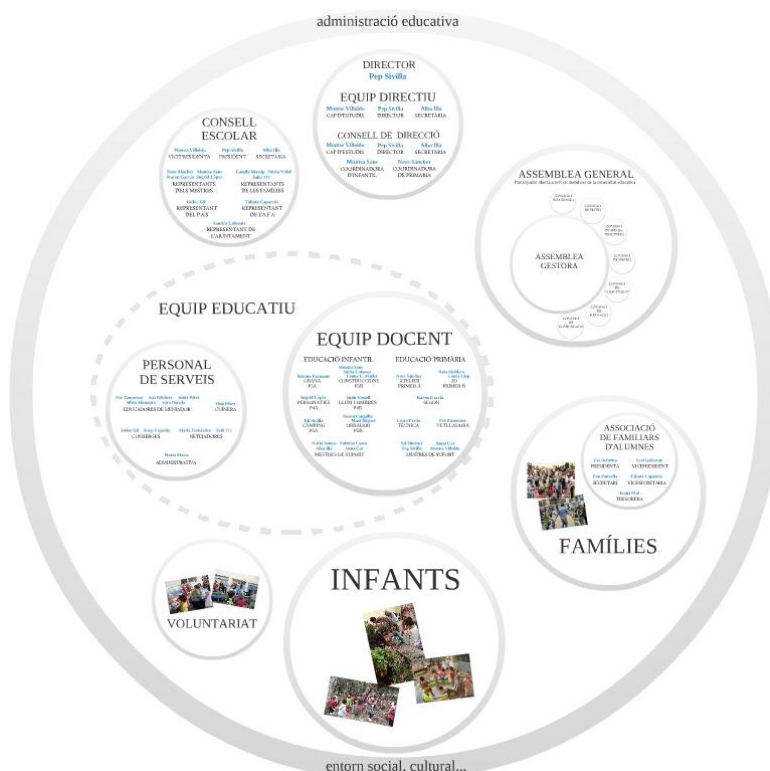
administració educativa

DIRECTOR
Pep Sivilla

EQUIP DIRECTIU
Montse Villalón CAP D'ESTUDIS
Pep Sivilla DIRECTOR
Alba Illa SECRETÀRIA

CONSELL DE DIRECCIÓ
Montse Villalón CAP D'ESTUDIS
Pep Sivilla DIRECTOR
Alba Illa SECRETÀRIA
Montse Sans COORDINADORA D'INFANTIL
Nuro Sánchez COORDINADORA DE PRIMÀRIA

CONSELL ESCOLAR
Montse Villalón VICEPRESIDENTA
Pep Sivilla PRESIDENT
Alba Illa SECRETÀRIA
REPRESENTANTS DELS MESTRES
REPRESENTANTS DE LES FAMÍLIES
REPRESENTANT DEL P.A.S
REPRESENTANT DE L'A.F.A
REPRESENTANT DE L'AJUNTAMENT

ASSEMBLEA GENERAL
Participació oberta a tots els membres de la comunitat educativa

ASSEMBLEA GESTORA

EQUIP EDUCATIU

PERSONAL DE SERVEIS
EDUCADORES DE MENJADOR
CUINERA
CONSERGES
NETEJADORES
ADMINISTRATIVA

EQUIP DOCENT
EDUCACIÓ INFANTIL
EDUCACIÓ PRIMÀRIA
GRANS P5
CONSTRUCCIONS P3
ATELIER PRIMER A
2O PRIMER B
PERIODISTES P4
LLUM I OMBRES P4
SEGON
CAMPING P5
ARMARI P3
TÈCNICA
NETEJADORA
MESTRES DE SUPORT
MESTRES DE SUPORT

ASSOCIACIÓ DE FAMILIARS D'ALUMNES
PRESIDENTA
VICEPRESIDENT
SECRETARI
VICESECRETÀRIA
TRESORERA

FAMÍLIES

VOLUNTARIAT

INFANTS

entorn social, cultural...